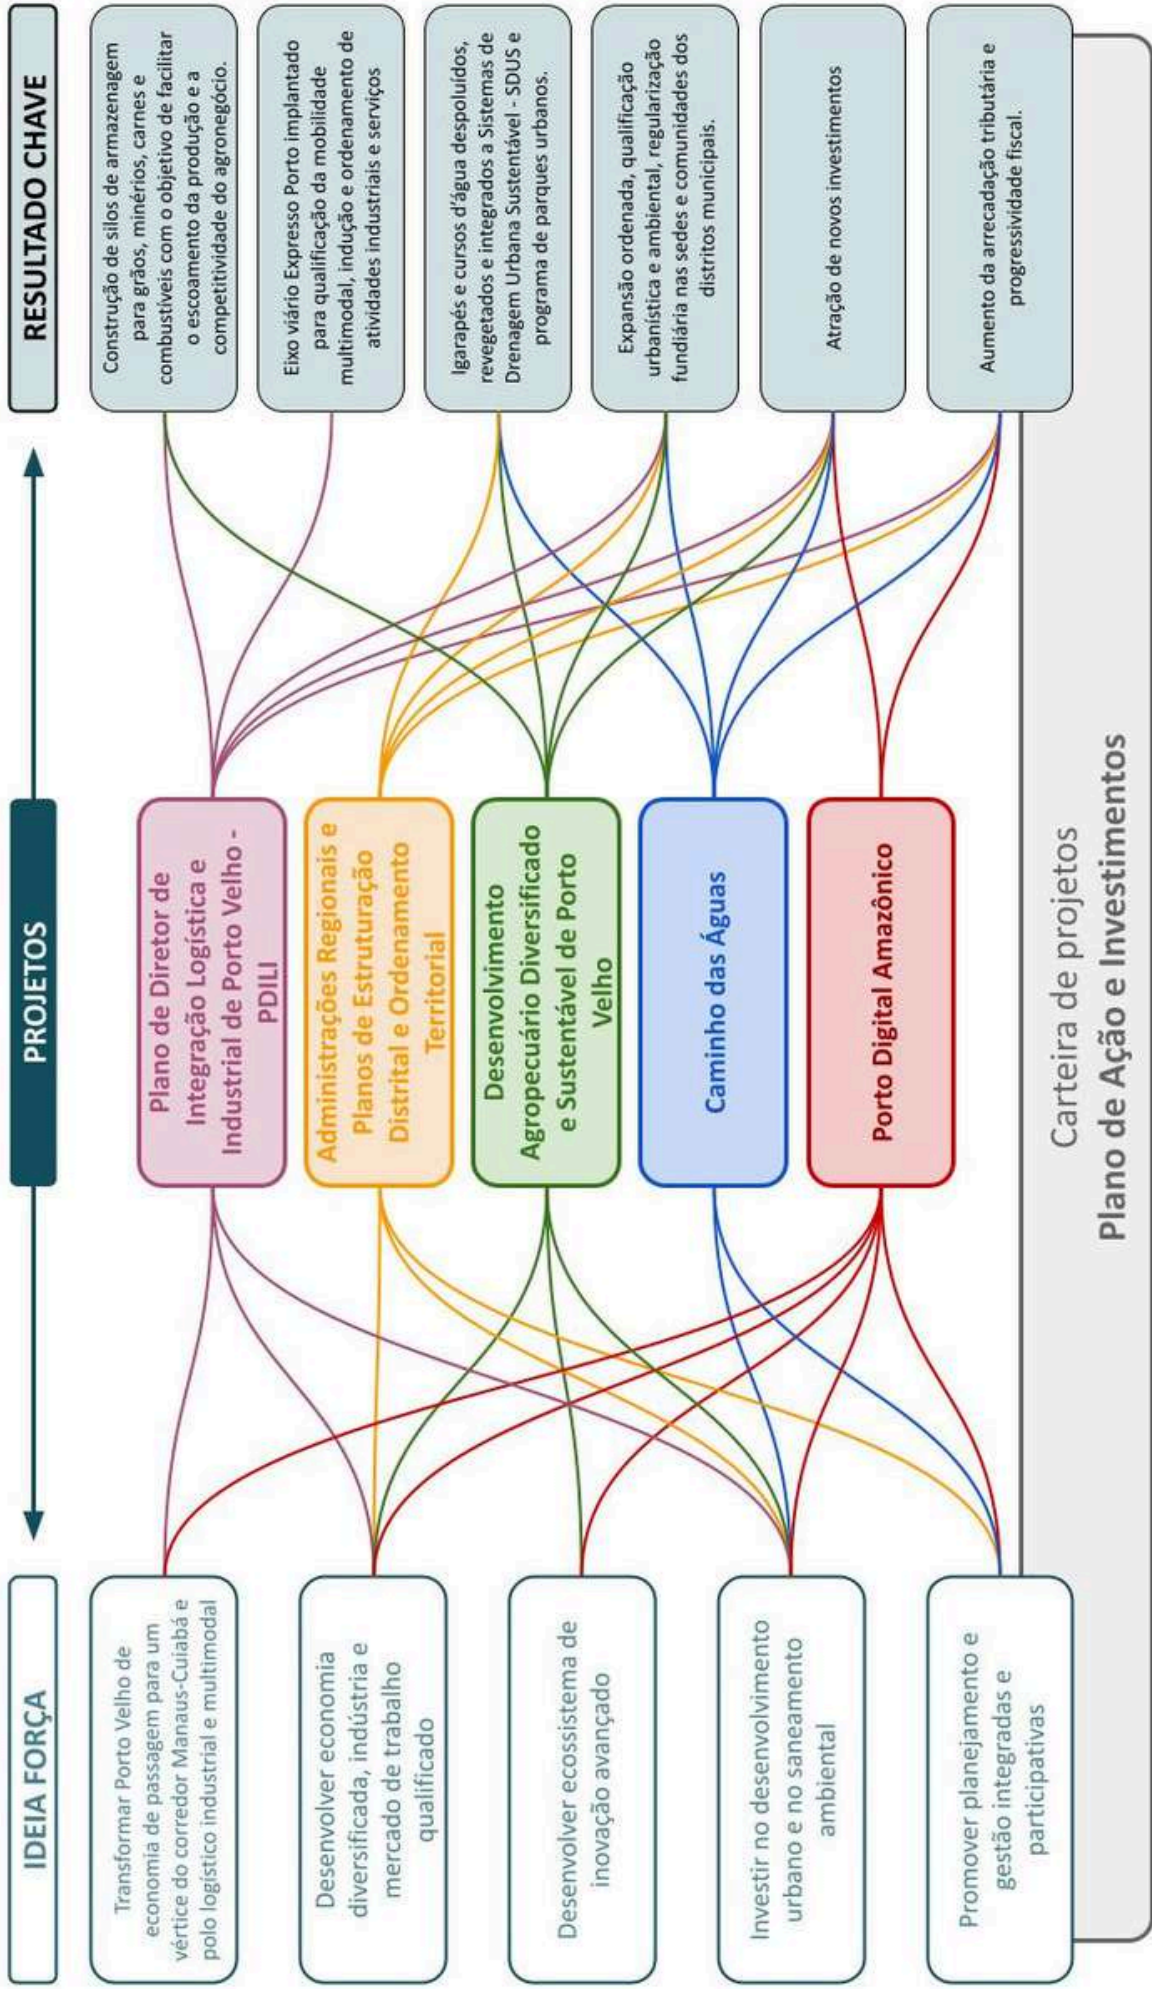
IDEIA FORÇA

Transformar Porto Velho de economia de passagem para um vértice do corredor Manaus-Cuiabá e polo logístico industrial e multimodal

Desenvolver economia diversificada, indústria e mercado de trabalho qualificado

Desenvolver ecossistema de inovação avançado

Investir no desenvolvimento urbano e no saneamento ambiental

Promover planejamento e gestão integradas e participativas

PROJETOS

Plano de Diretor de Integração Logística e Industrial de Porto Velho - PDILI

Administrações Regionais e Planos de Estruturação Distrital e Ordenamento Territorial

Desenvolvimento Agropecuário Diversificado e Sustentável de Porto Velho

Caminho das Águas

Porto Digital Amazônico

RESULTADO CHAVE

Construção de silos de armazenagem para grãos, minérios, carnes e combustíveis com o objetivo de facilitar o escoamento da produção e a competitividade do agronegócio.

Eixo viário Expresso Porto implantado para qualificação da mobilidade multimodal, indução e ordenamento de atividades industriais e serviços

Igarapés e cursos d'água despoluídos, revegetados e integrados a Sistemas de Drenagem Urbana Sustentável - SDUS e programa de parques urbanos.

Expansão ordenada, qualificação urbanística e ambiental, regularização fundiária nas sedes e comunidades dos distritos municipais.

Atração de novos investimentos

Aumento da arrecadação tributária e progressividade fiscal.

Carteira de projetos
Plano de Ação e Investimentos